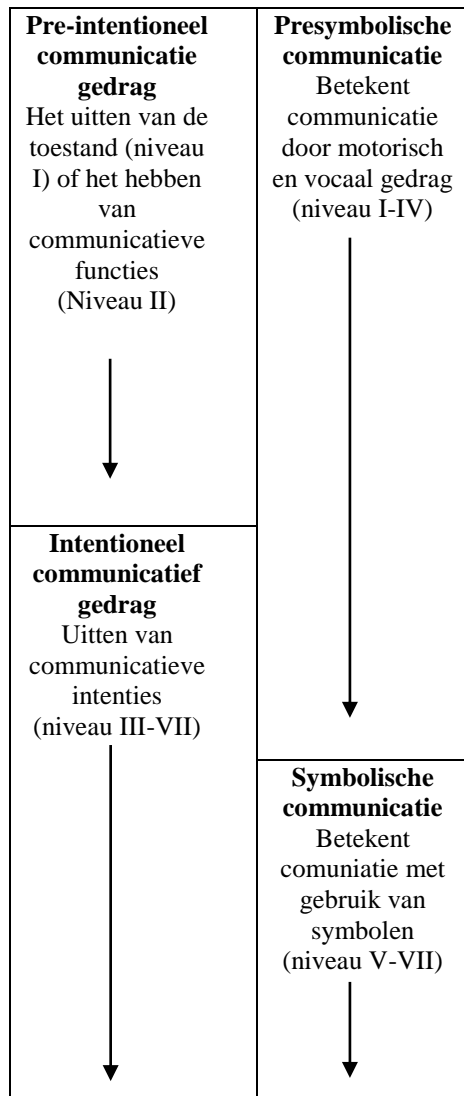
**Pre-intentioneel communicatie gedrag**
Het uitten van de toestand (niveau I) of het hebben van communicatieve functies (Niveau II)

**Intentioneel communicatief gedrag**
Uitten van communicatieve intenties (niveau III-VII)

**Presymbolische communicatie**
Betekent communicatie door motorisch en vocaal gedrag (niveau I-IV)

**Symbolische communicatie**
Betekent comuniatie met gebruik van symbolen (niveau V-VII)